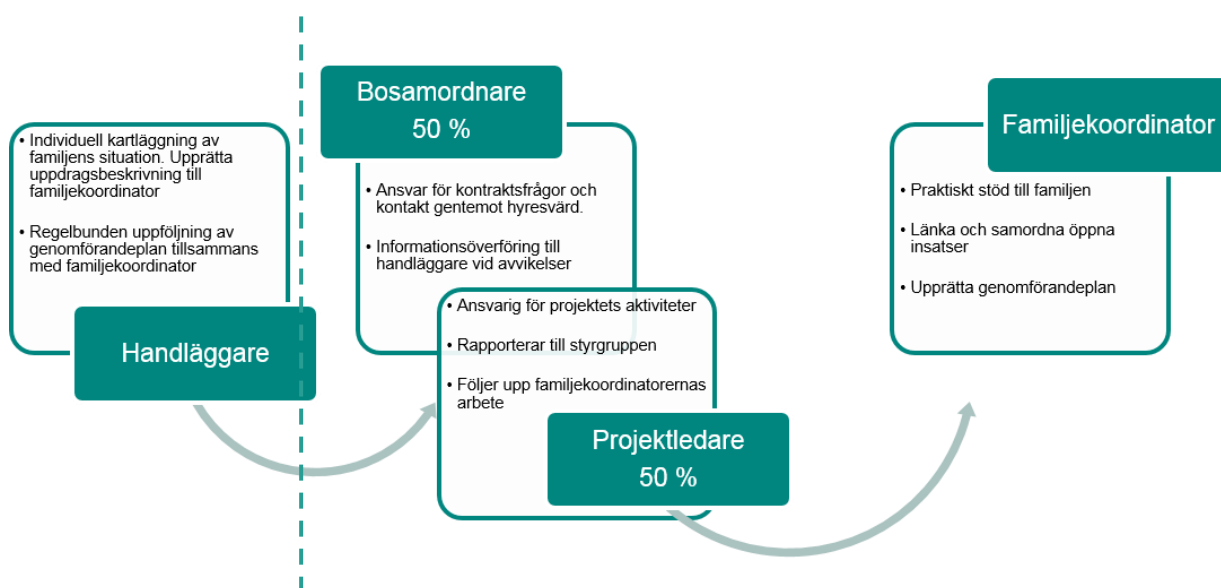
• Individuell kartläggning av familjens situation. Upprätta uppdragsbeskrivning till familjekoordinator

• Regelbunden uppföljning av genomförandeplan tillsammans med familjekoordinator

Handläggare

Bosamordnare
50 %

• Ansvar för kontraktsfrågor och kontakt gentemot hyresvärd.

• Informationsöverföring till handläggare vid avvikelser

• Ansvarig för projektets aktiviteter

• Rapporterar till styrgruppen

• Följer upp familjekoordinatorernas arbete

Projektledare
50 %

Familjekoordinator

• Praktiskt stöd till familjen

• Länka och samordna öppna insatser

• Upprätta genomförandeplan